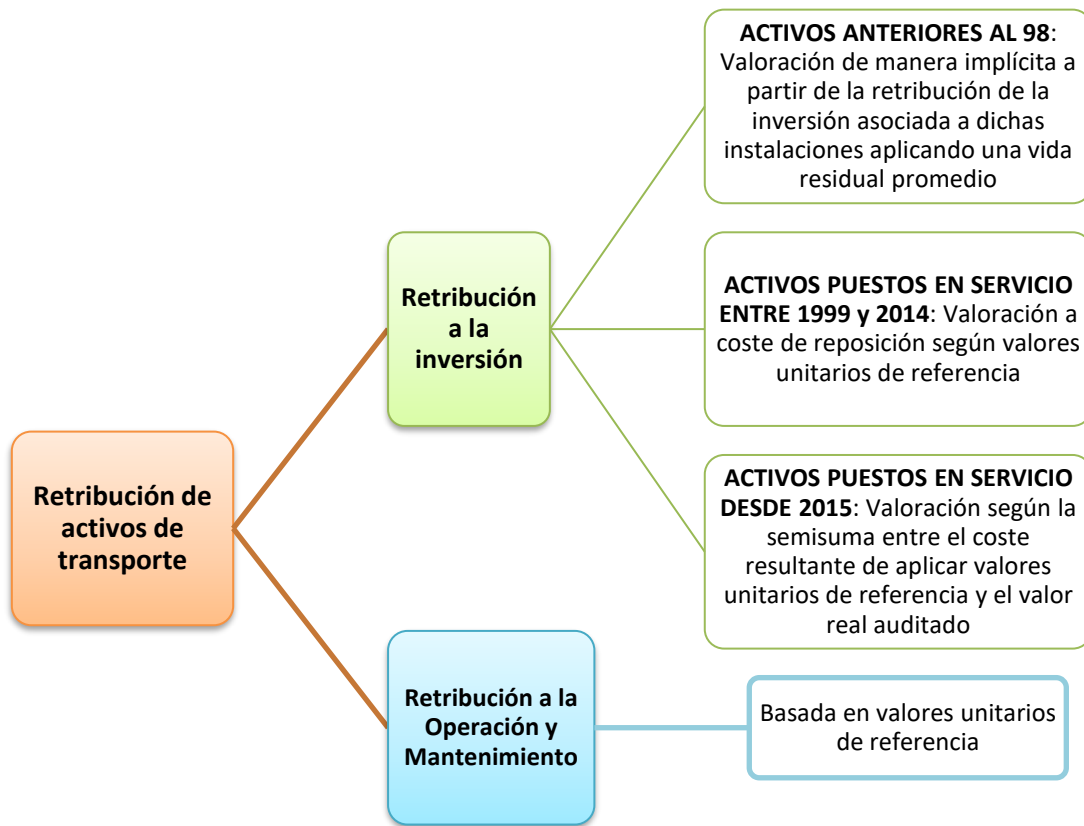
Retribución de activos de transporte

Retribución a la inversión

ACTIVOS ANTERIORES AL 98: Valoración de manera implícita a partir de la retribución de la inversión asociada a dichas instalaciones aplicando una vida residual promedio

ACTIVOS PUESTOS EN SERVICIO ENTRE 1999 y 2014: Valoración a coste de reposición según valores unitarios de referencia

ACTIVOS PUESTOS EN SERVICIO DESDE 2015: Valoración según la semisuma entre el coste resultante de aplicar valores unitarios de referencia y el valor real auditado

Retribución a la Operación y Mantenimiento

Basada en valores unitarios de referencia